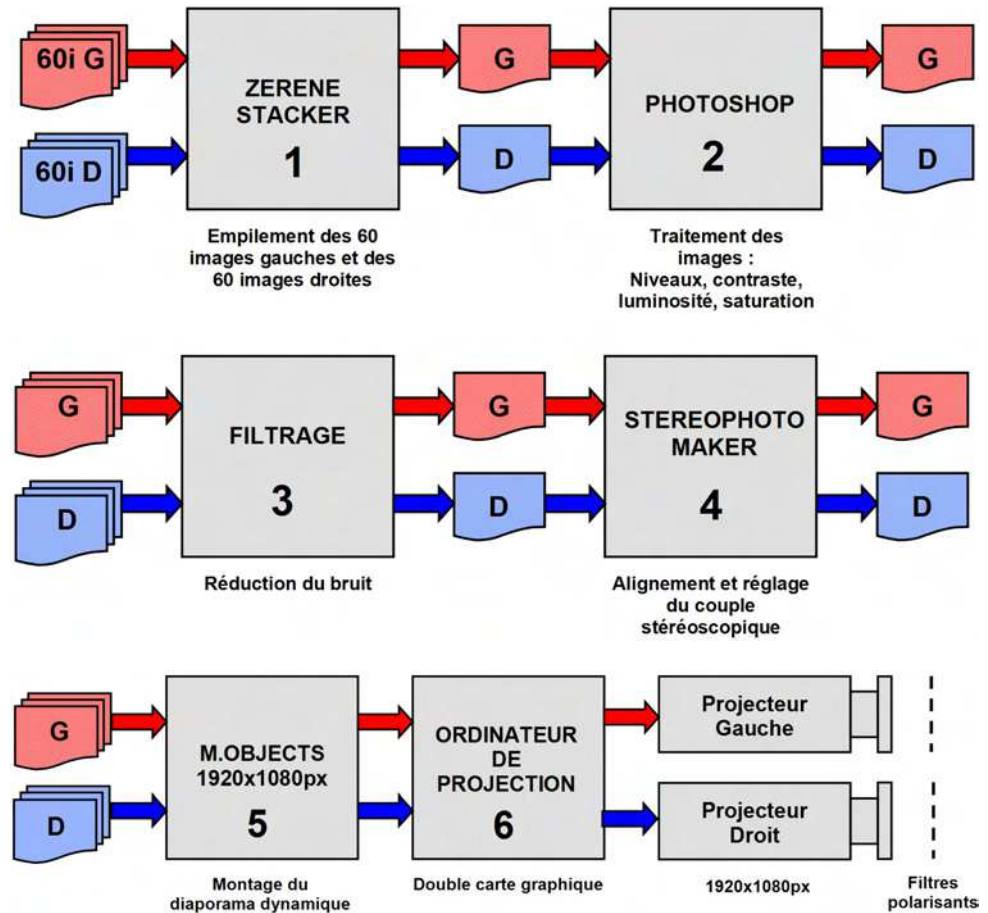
60i G

60i D

ZERENE STACKER

1

Empilement des 60 images gauches et des 60 images droites

G

D

PHOTOSHOP

2

Traitement des images : Niveaux, contraste, luminosité, saturation

G

D

G

D

FILTRAGE

3

Réduction du bruit

G

D

STEREOPHOTO MAKER

4

Alignement et réglage du couple stéréoscopique

G

D

G

D

M.OBJECTS 1920x1080px

5

Montage du diaporama dynamique

ORDINATEUR DE PROJECTION

6

Double carte graphique

Projecteur Gauche

Projecteur Droit

1920x1080px

Filtres polarisants